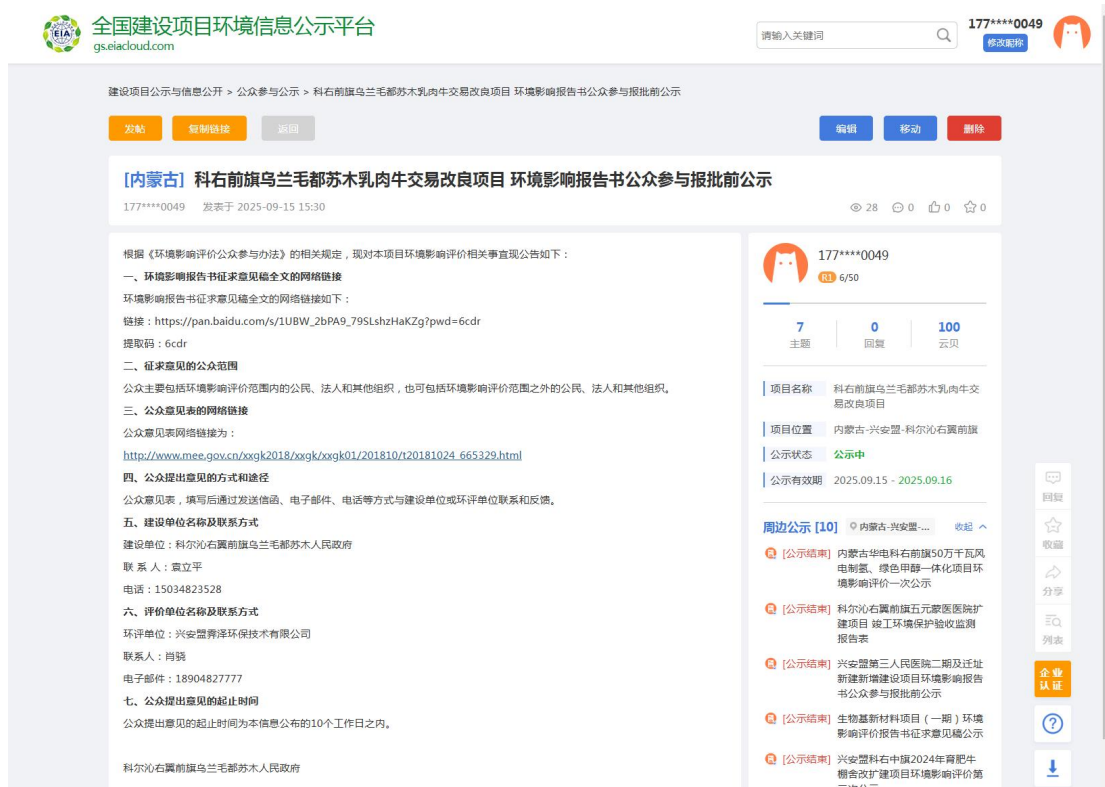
EIA
全国建设项目环境信息公示平台
gs.eiacloud.com

请输入关键词

177****0049
修改昵称

建设项目公示与信息公开 > 公众参与公示 > 科右前旗乌兰毛都苏木乳肉牛交易改良项目 环境影响报告书公众参与报批前公示

发帖 复制链接 返回 编辑 移动 删除

[内蒙古] 科右前旗乌兰毛都苏木乳肉牛交易改良项目 环境影响报告书公众参与报批前公示

177****0049 发表于 2025-09-15 15:30

28 0 0 0

根据《环境影响评价公众参与办法》的相关规定，现对本项目环境影响评价相关事宜现公告如下：

一、环境影响报告书征求意见稿全文的网络链接

环境影响报告书征求意见稿全文的网络链接如下：

链接：https://pan.baidu.com/s/1UBW_2bPA9_79SLshzHaKZg?pwd=6cdr

提取码：6cdr

二、征求意见的公众范围

公众主要包括环境影响评价范围内的公民、法人和其他组织，也可包括环境影响评价范围之外的公民、法人和其他组织。

三、公众意见表的网络链接

公众意见表网络链接为：

http://www.mee.gov.cn/xxgk2018/xxgk/xxgk01/201810/t20181024_665329.html

四、公众提出意见的方式和途径

公众意见表，填写后通过发送信函、电子邮件、电话等方式与建设单位或环评单位联系和反馈。

五、建设单位名称及联系方式

建设单位：科尔沁右翼前旗乌兰毛都苏木人民政府

联 系 人：袁立平

电话：15034823528

六、评价单位名称及联系方式

环评单位：兴安盟霁泽环保技术有限公司

联系人：肖骁

电子邮件：18904827777

七、公众提出意见的起止时间

公众提出意见的起止时间为本信息公布的10个工作日之内。

科尔沁右翼前旗乌兰毛都苏木人民政府

177****0049
R1 6/50

7 主题
0 回复
100 云贝

项目名称 科右前旗乌兰毛都苏木乳肉牛交易改良项目
项目位置 内蒙古-兴安盟-科尔沁右翼前旗
公示状态 公示中
公示有效期 2025.09.15 - 2025.09.16

周边公示 [10] 内蒙古-兴安盟-... 收起

[公示结束] 内蒙古华电科右前旗50万千瓦风电制氢、绿色甲醇一体化项目环境影响评价一次公示
[公示结束] 科尔沁右翼前旗五元蒙医医院扩建项目 竣工环境保护验收监测报告表
[公示结束] 兴安盟第三人民医院二期及迁址新建新增建设项目环境影响报告书公众参与报批前公示
[公示结束] 生物基新材料项目（一期）环境影响评价报告书征求意见稿公示
[公示结束] 兴安盟科右中旗2024年育肥牛棚舍改扩建项目环境影响评价第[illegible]

回复
收藏
分享
列表
企业认证